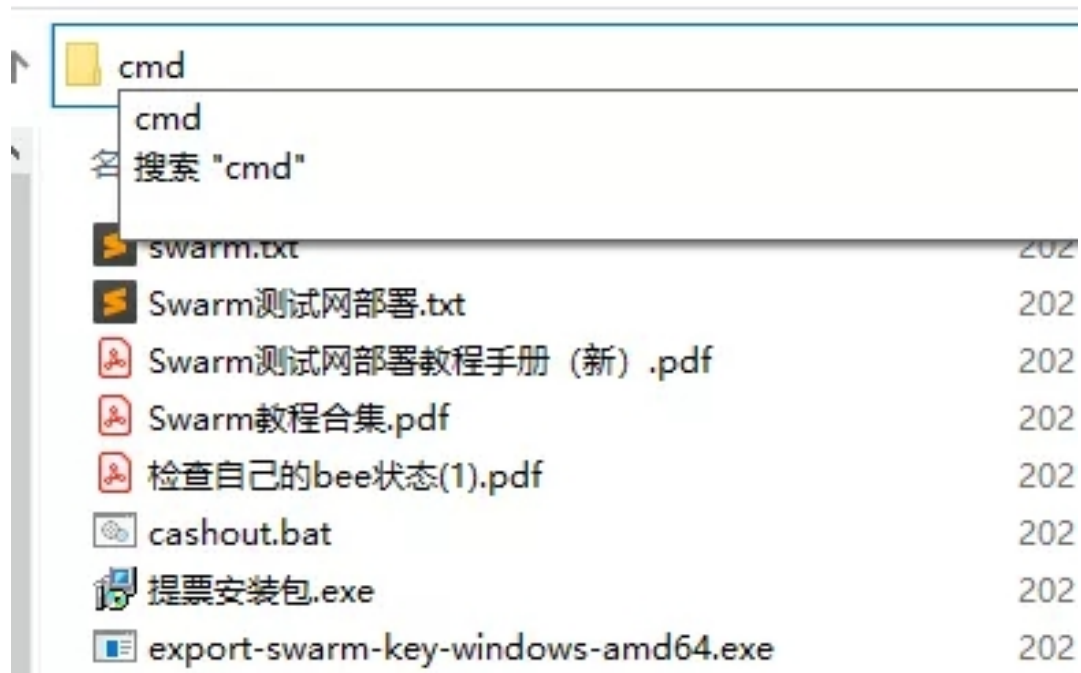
cmd

cmd
搜索 "cmd"

名

swarm.txt 202
Swarm测试网部署.txt 202
Swarm测试网部署教程手册（新）.pdf 202
Swarm教程合集.pdf 202
检查自己的bee状态(1).pdf 202
cashout.bat 202
提票安装包.exe 202
export-swarm-key-windows-amd64.exe 202